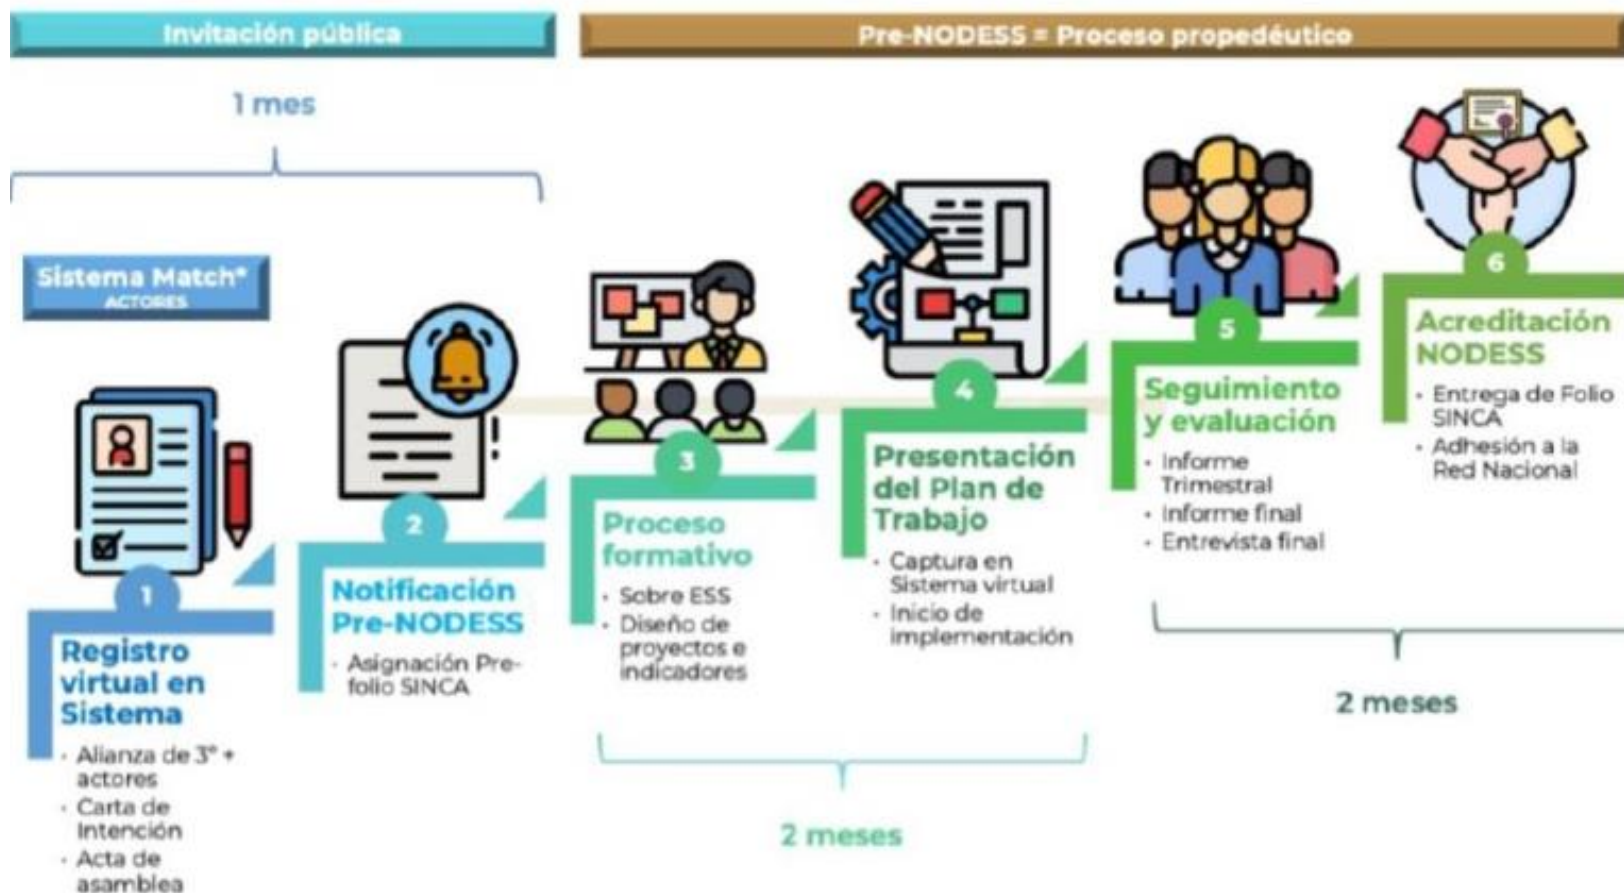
Invitación pública

Pre-NODESS = Proceso propedéutico

1 mes

Sistema Match*
ACTORES

1
Registro virtual en Sistema
- Alianza de 3° + actores
- Carta de Intención
- Acta de asamblea

2
Notificación Pre-NODESS
- Asignación Pre-folio SINCA

3
Proceso formativo
- Sobre ESS
- Diseño de proyectos e indicadores

4
Presentación del Plan de Trabajo
- Captura en Sistema virtual
- Inicio de implementación

2 meses

5
Seguimiento y evaluación
- Informe Trimestral
- Informe final
- Entrevista final

6
Acreditación NODESS
- Entrega de Folio SINCA
- Adhesión a la Red Nacional

2 meses